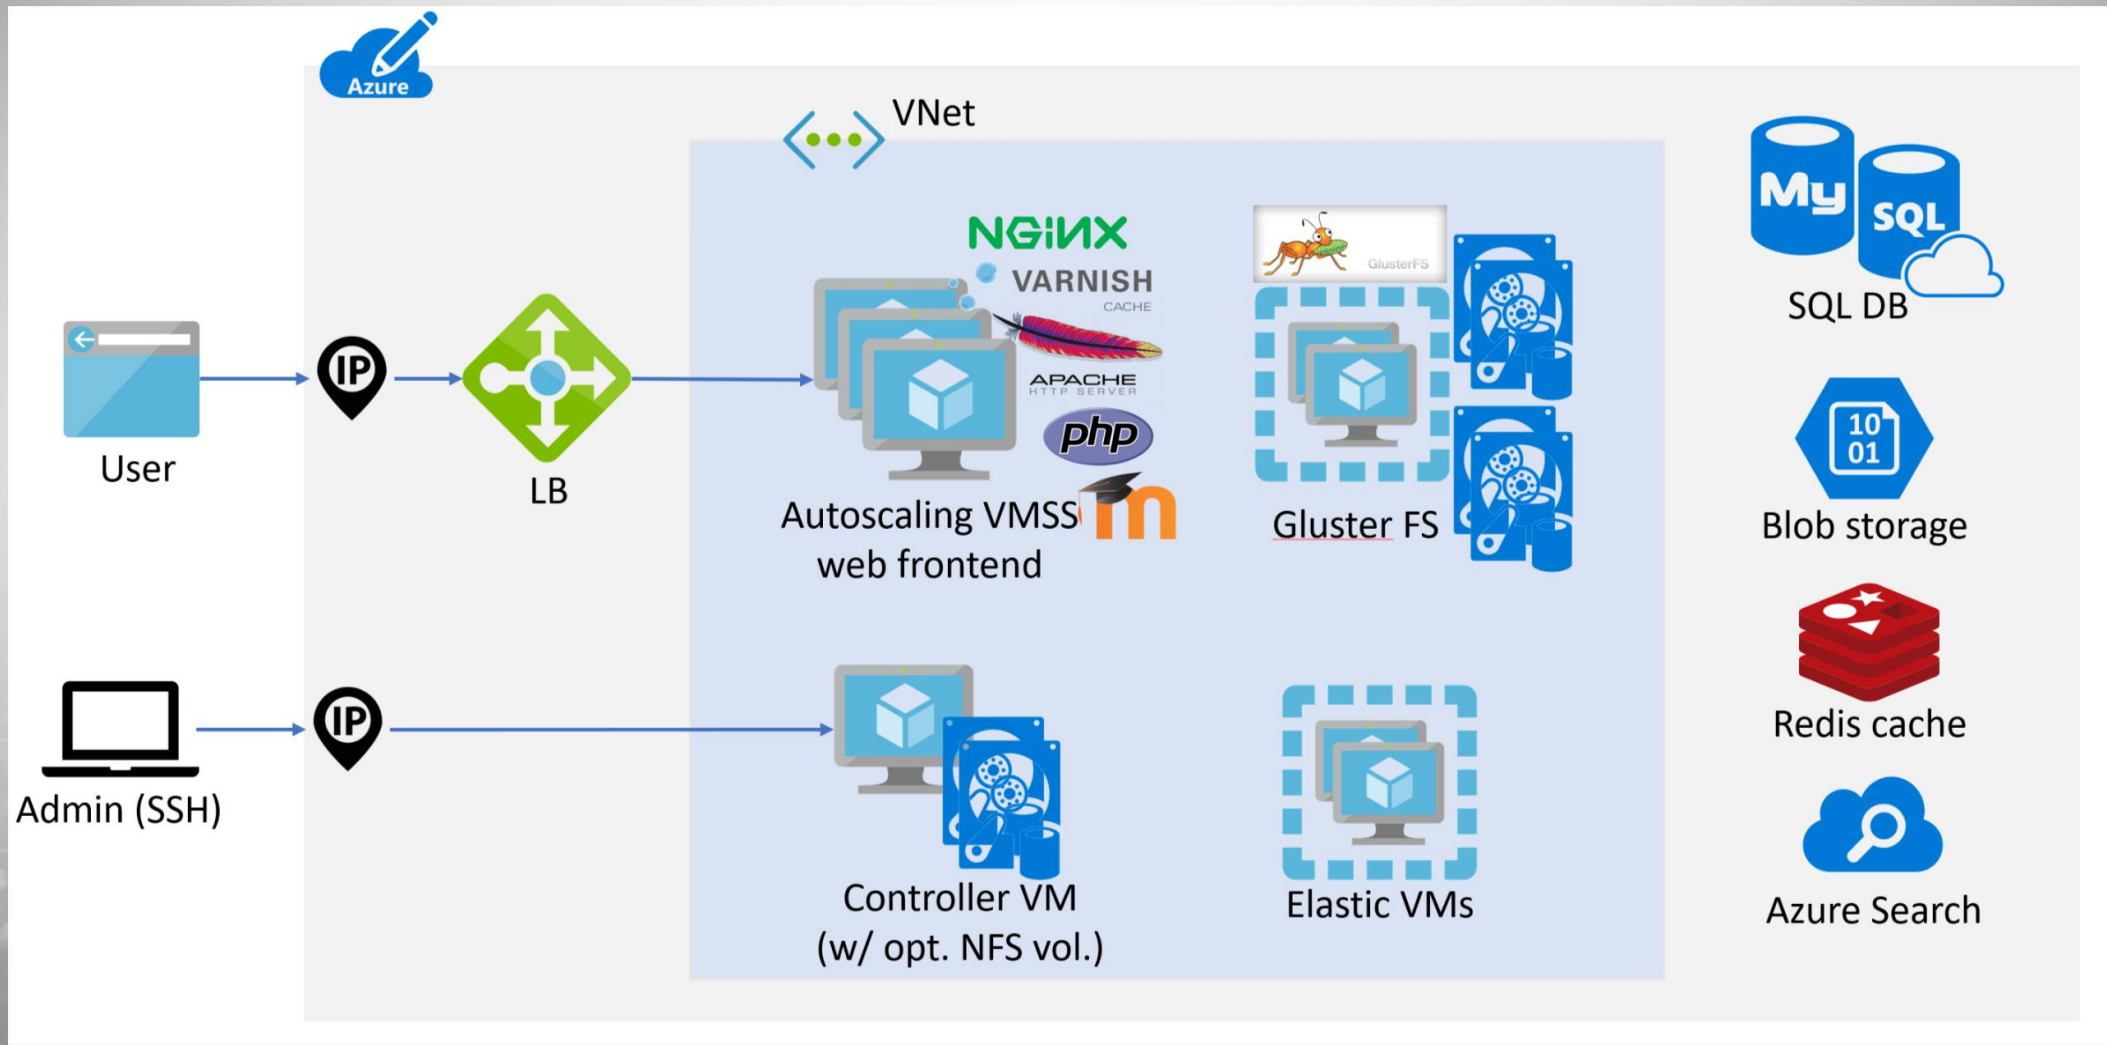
Azure

VNet

NGINX
VARNISH CACHE
APACHE HTTP SERVER
php

GlusterFS

My SQL

SQL DB

User

IP

LB

Autoscaling VMSS web frontend

Gluster FS

Blob storage

10 01

Redis cache

Admin (SSH)

IP

Controller VM (w/ opt. NFS vol.)

Elastic VMs

Azure Search